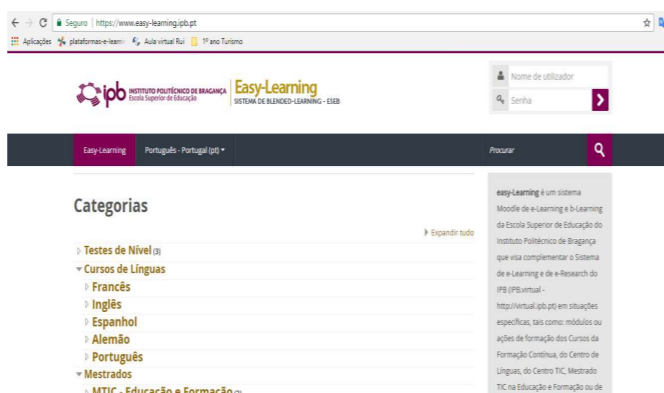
Seguro | https://www.easy-learning.ipb.pt

Aplicações plataformas-e-learni Aula virtual Rui 1º ano Turismo

ipb INSTITUTO POLITÉCNICO DE BRAGANÇA Escola Superior de Educação

Easy-Learning
SISTEMA DE BLENDED-LEARNING - ESEB

Nome de utilizador
Senha

Easy-Learning Português - Portugal (pt)

Procurar

Categorias

Expandir tudo

Testes de Nível (3)
Cursos de Línguas
Francês
Inglês
Espanhol
Alemão
Português
Mestrados
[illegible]

easy-Learning é um sistema Moodle de e-Learning e b-Learning da Escola Superior de Educação do Instituto Politécnico de Bragança que visa complementar o Sistema de e-Learning e de e-Research do IPB (IPB.virtual - http://virtual.ipb.pt) em situações específicas, tais como: módulos ou ações de formação dos Cursos da Formação Contínua, do Centro de Línguas, do Centro TIC, Mestrado TIC na Educação e Formação ou de